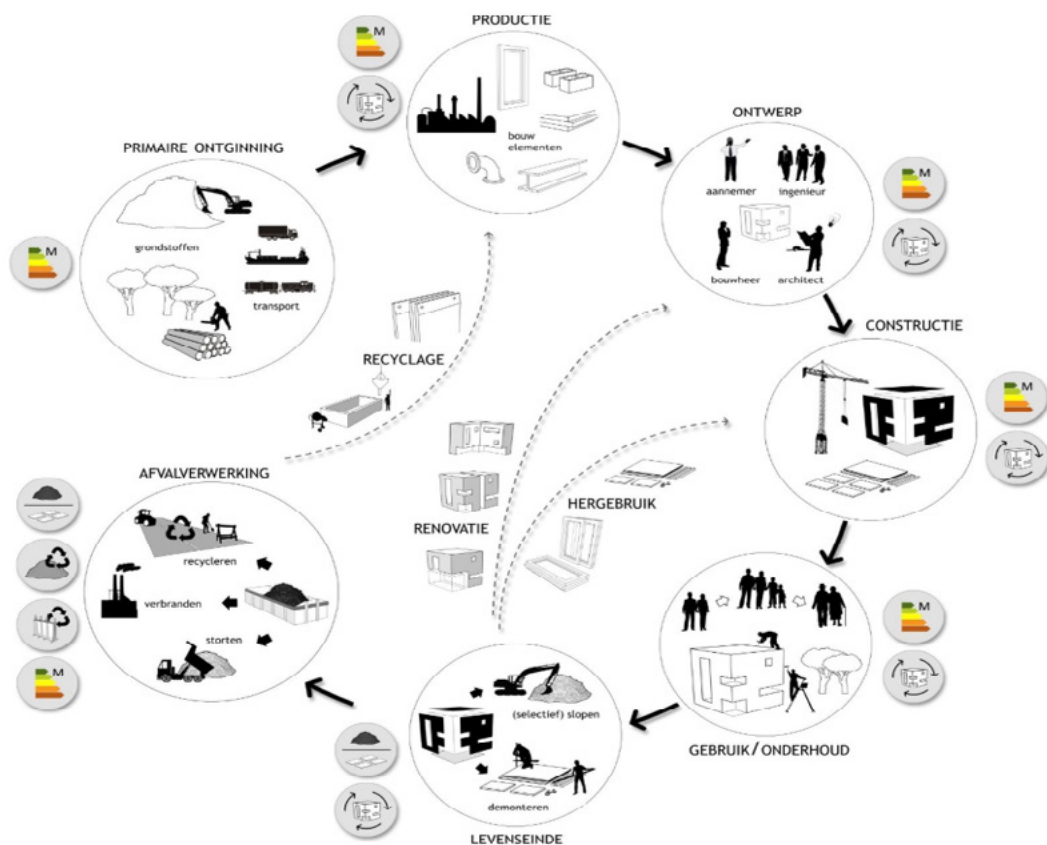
PRODUCTIE

M

bouw elementen

PRIMAIRE ONTGINNING

grondstoffen

transport

M

ONTWERP

aannemer

ingenieur

bouwheer

architect

M

CONSTRUCTIE

M

RECYCLAGE

AFVALVERWERKING

recycleren

verbranden

storten

M

RENOVATIE

HERGEBRUIK

GEBRUIK / ONDERHOUD

M

(selectief) slopen

demonteren

LEVENSEINDE